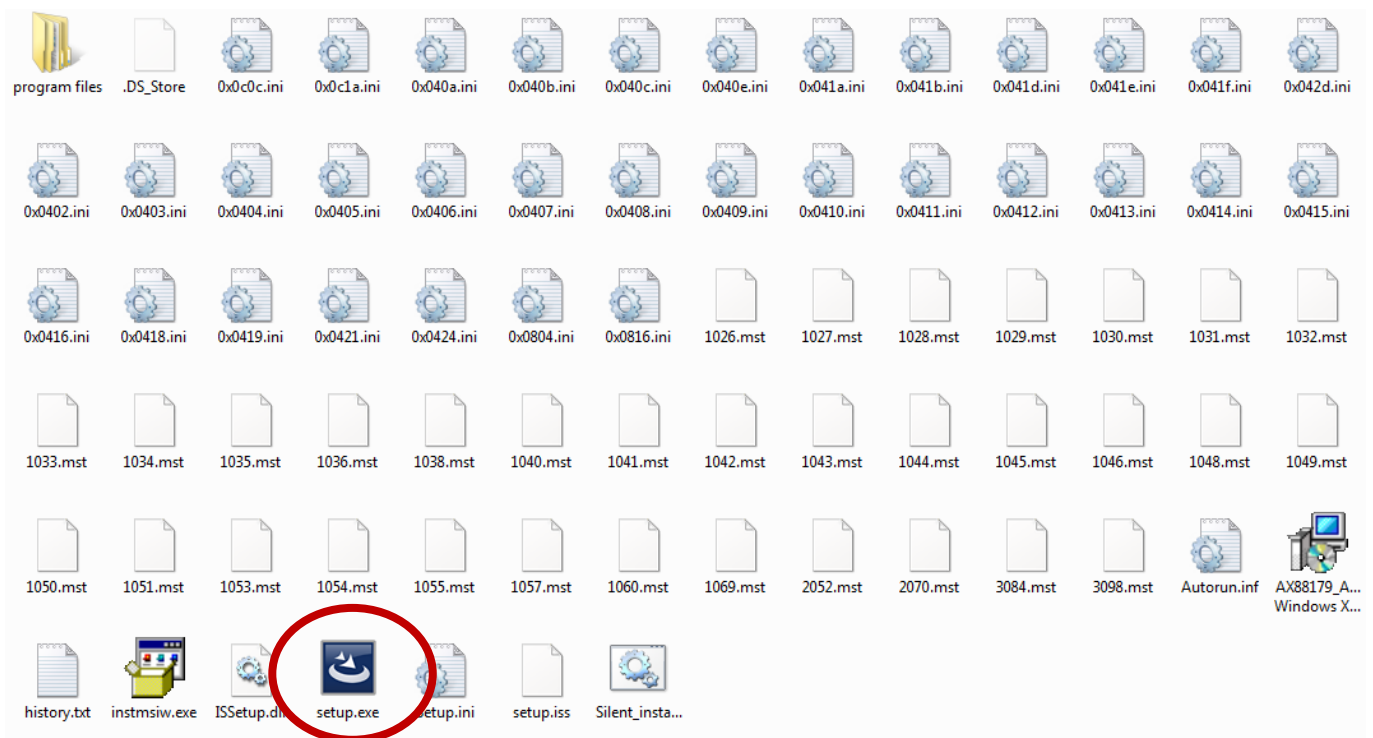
program files
.DS_Store
0x0c0c.ini
0x0c1a.ini
0x040a.ini
0x040b.ini
0x040c.ini
0x040e.ini
0x041a.ini
0x041b.ini
0x041d.ini
0x041e.ini
0x041f.ini
0x042d.ini

0x0402.ini
0x0403.ini
0x0404.ini
0x0405.ini
0x0406.ini
0x0407.ini
0x0408.ini
0x0409.ini
0x0410.ini
0x0411.ini
0x0412.ini
0x0413.ini
0x0414.ini
0x0415.ini

0x0416.ini
0x0418.ini
0x0419.ini
0x0421.ini
0x0424.ini
0x0804.ini
0x0816.ini
1026.mst
1027.mst
1028.mst
1029.mst
1030.mst
1031.mst
1032.mst

1033.mst
1034.mst
1035.mst
1036.mst
1038.mst
1040.mst
1041.mst
1042.mst
1043.mst
1044.mst
1045.mst
1046.mst
1048.mst
1049.mst

1050.mst
1051.mst
1053.mst
1054.mst
1055.mst
1057.mst
1060.mst
1069.mst
2052.mst
2070.mst
3084.mst
3098.mst
Autorun.inf
AX88179_A... Windows X...

history.txt
instmsiw.exe
ISSetup.dll
setup.exe
setup.ini
setup.iss
Silent_insta...